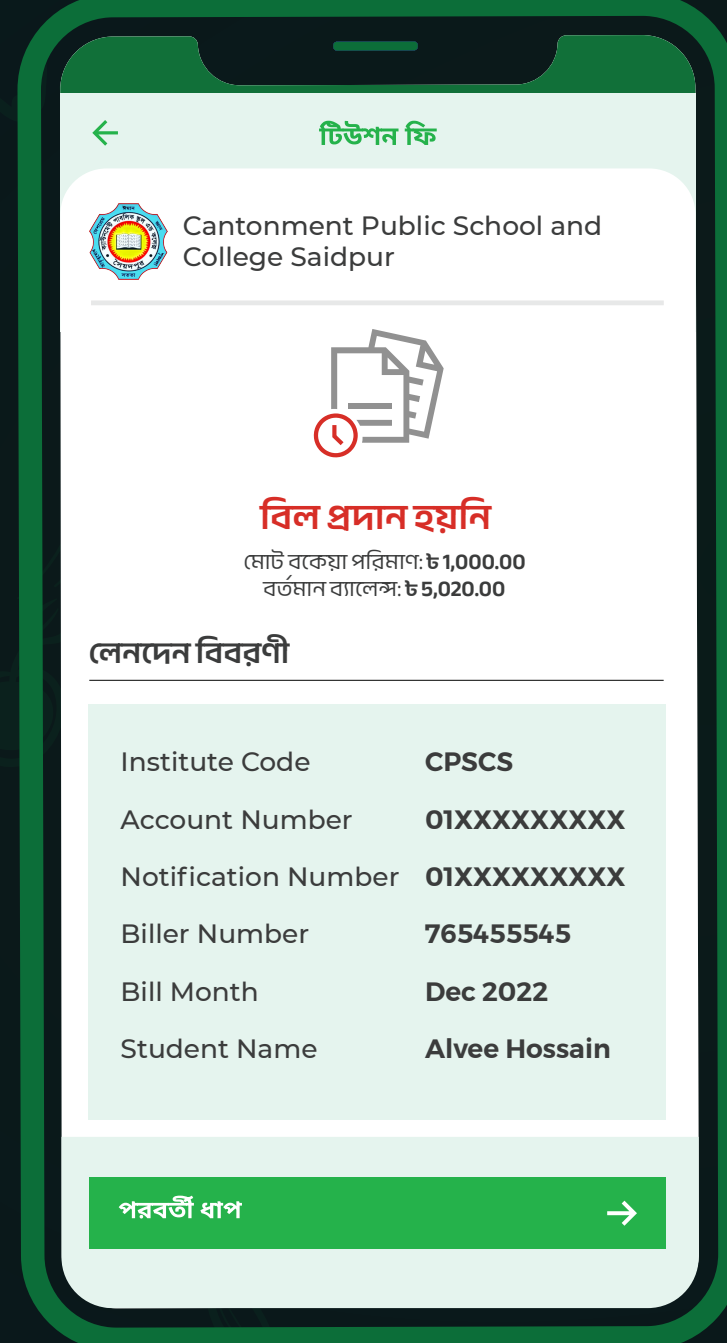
টিউশন ফি

Cantonment Public School and College Saidpur

বিল প্রদান হয়নি
মোট বকেয়া পরিমাণ: ৳ 1,000.00
বর্তমান ব্যালেন্স: ৳ 5,020.00

লেনদেন বিবরণী

| | |
|---|---|
| Institute Code | CPSCS |
| Account Number | 01XXXXXXXXX |
| Notification Number | 01XXXXXXXXX |
| Biller Number | 765455545 |
| Bill Month | Dec 2022 |
| Student Name | Alvee Hossain |

পরবর্তী ধাপ